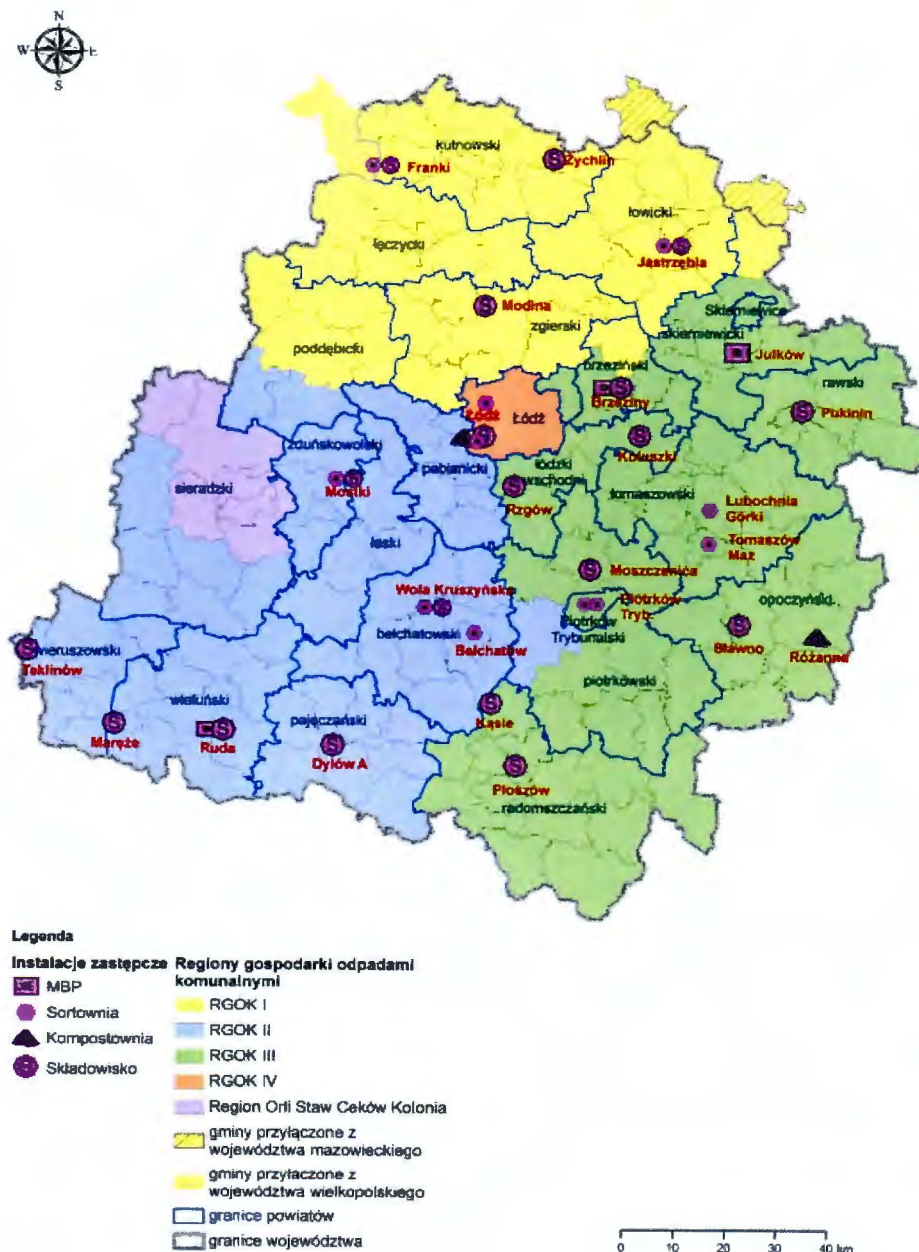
N
W
E
S

kutnowski
Franki
Żychlin
łowicki
łęczycki
Jastrzębia
Modlna
zgierski
Skierniewice
skierniewicki
poddębicki
Julków
brzeziński
rawski
Brzeziny
Łódź
Łódź
Pukinin
zduńskowolski
Koluszki
sieradzki
pabianicki
łódzki wschodni
Mostki
Rzgów
tomaszowski
Lubochnia Górki
łaski
Tomaszów Maz
Moszczenica
Wola Kruszyńska
Piotrków Tryb.
opoczyński
wieruszowski
bełchatowski
Piotrków Trybunalski
Teklinów
Bełchatów
Sławno
Różanna
wieluński
piotrkowski
pajęczański
Kąsie
Mareże
Ruda
Dylów A
Płoszów
radomszczański

Legenda
Instalacje zastępcze
MBP
Sortownia
Kompostownia
Składowisko
Regiony gospodarki odpadami komunalnymi
RGOK I
RGOK II
RGOK III
RGOK IV
Region Orli Staw Ceków Kolonia
gminy przyłączone z województwa mazowieckiego
gminy przyłączone z województwa wielkopolskiego
granice powiatów
granice województwa

0 10 20 30 40 km